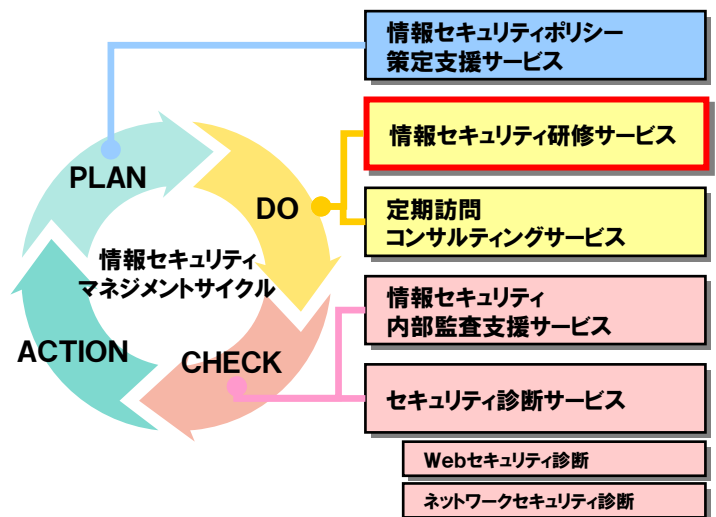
PLAN

DO

CHECK

ACTION

情報セキュリティ
マネジメントサイクル

情報セキュリティポリシー
策定支援サービス

情報セキュリティ研修サービス

定期訪問
コンサルティングサービス

情報セキュリティ
内部監査支援サービス

セキュリティ診断サービス

Webセキュリティ診断

ネットワークセキュリティ診断